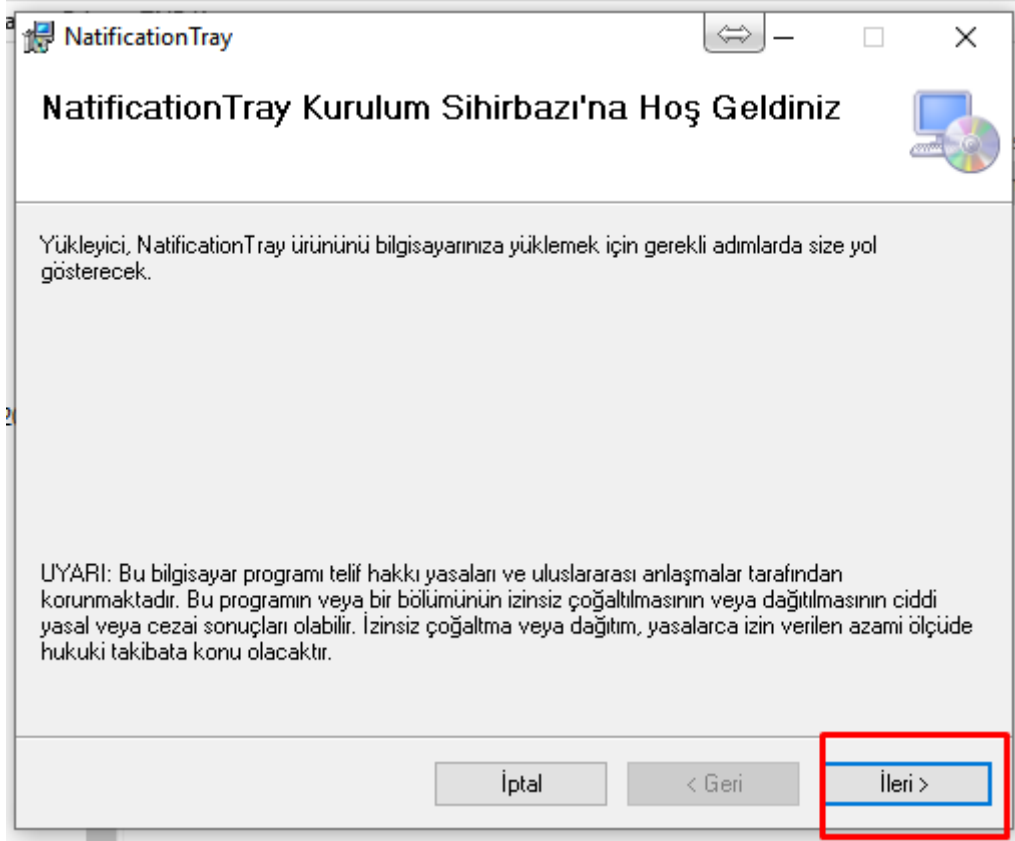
NatificationTray

NatificationTray Kurulum Sihirbazı'na Hoş Geldiniz

Yükleyici, NatificationTray ürününü bilgisayarınıza yüklemek için gerekli adımlarda size yol gösterecek.

UYARI: Bu bilgisayar programı telif hakkı yasaları ve uluslararası anlaşmalar tarafından korunmaktadır. Bu programın veya bir bölümünün izinsiz çoğaltılmasının veya dağıtılmasının ciddi yasal veya cezai sonuçları olabilir. İzinsiz çoğaltma veya dağıtım, yasalarca izin verilen azami ölçüde hukuki takibata konu olacaktır.

İptal

< Geri

İleri >